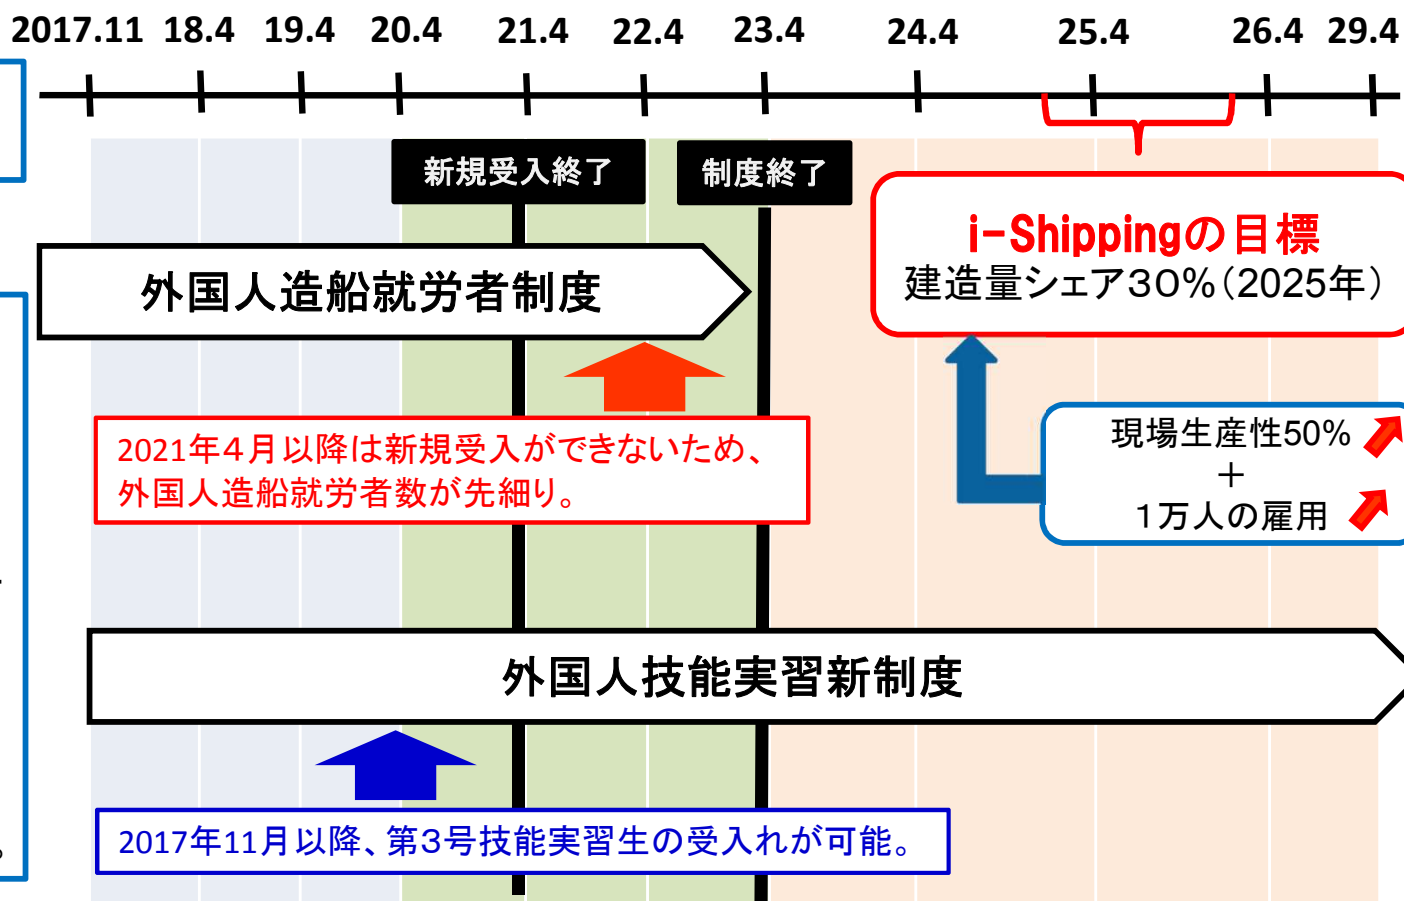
2017.11 18.4 19.4 20.4 21.4 22.4 23.4 24.4 25.4 26.4 29.4

新規受入終了

制度終了

外国人造船就労者制度

i-Shippingの目標
建造量シェア30%(2025年)

2021年4月以降は新規受入ができないため、外国人造船就労者数が先細り。

現場生産性50%
＋
1万人の雇用

外国人技能実習新制度

2017年11月以降、第3号技能実習生の受入れが可能。